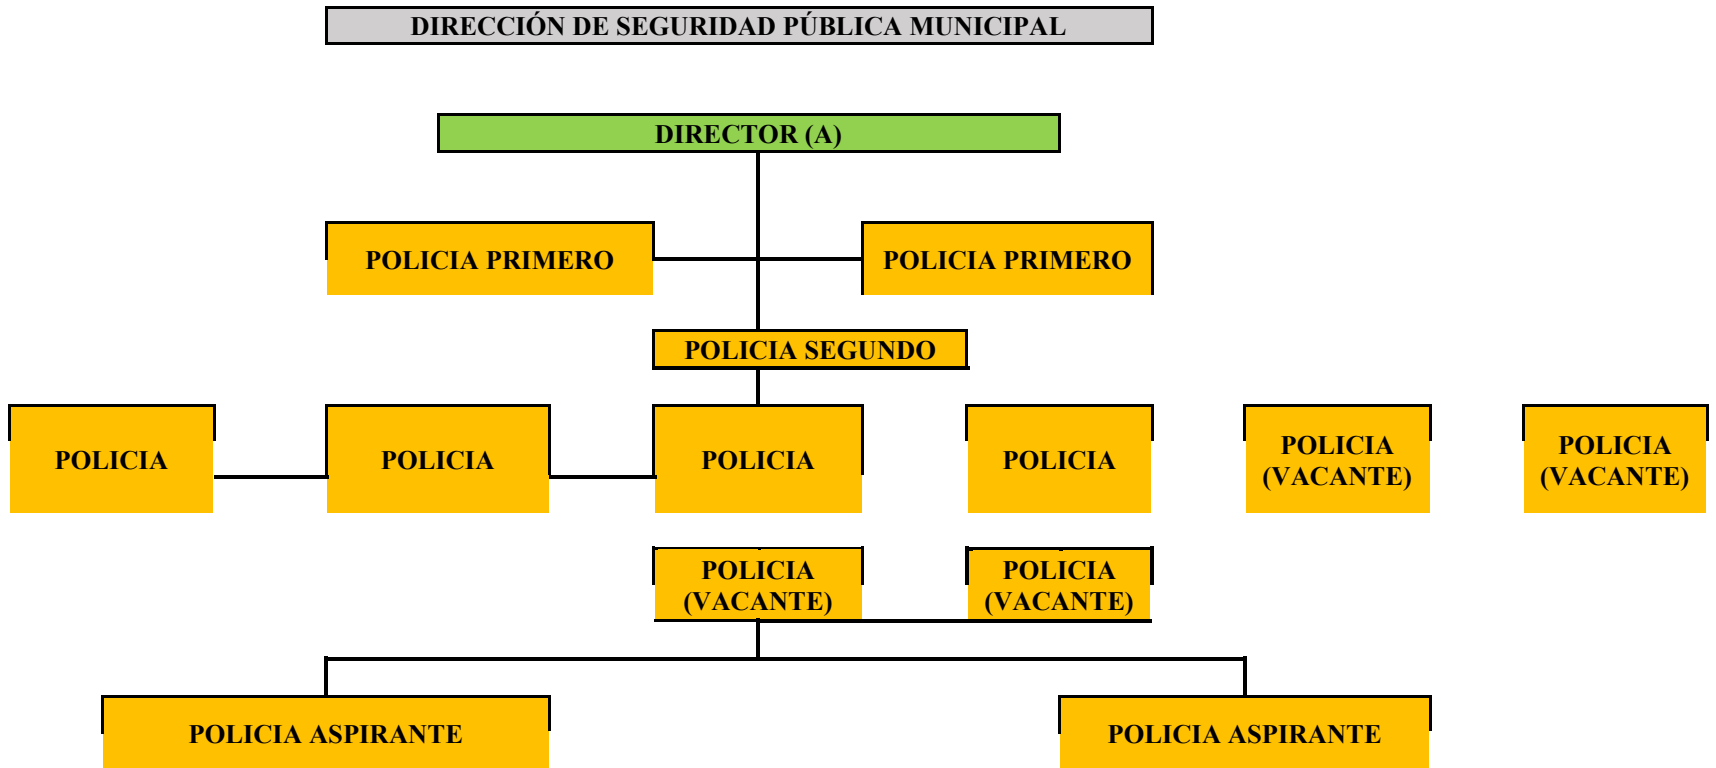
DIRECCIÓN DE SEGURIDAD PÚBLICA MUNICIPAL

DIRECTOR (A)

POLICIA PRIMERO

POLICIA PRIMERO

POLICIA SEGUNDO

POLICIA

POLICIA

POLICIA

POLICIA

POLICIA (VACANTE)

POLICIA (VACANTE)

POLICIA (VACANTE)

POLICIA (VACANTE)

POLICIA ASPIRANTE

POLICIA ASPIRANTE